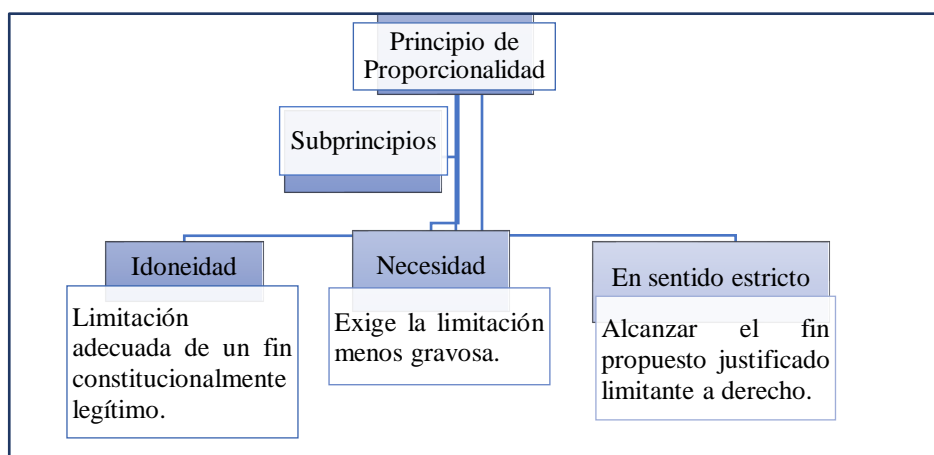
Principio de Proporcionalidad

Subprincipios

Idoneidad

Limitación adecuada de un fin constitucionalmente legítimo.

Necesidad

Exige la limitación menos gravosa.

En sentido estricto

Alcanzar el fin propuesto justificado limitante a derecho.